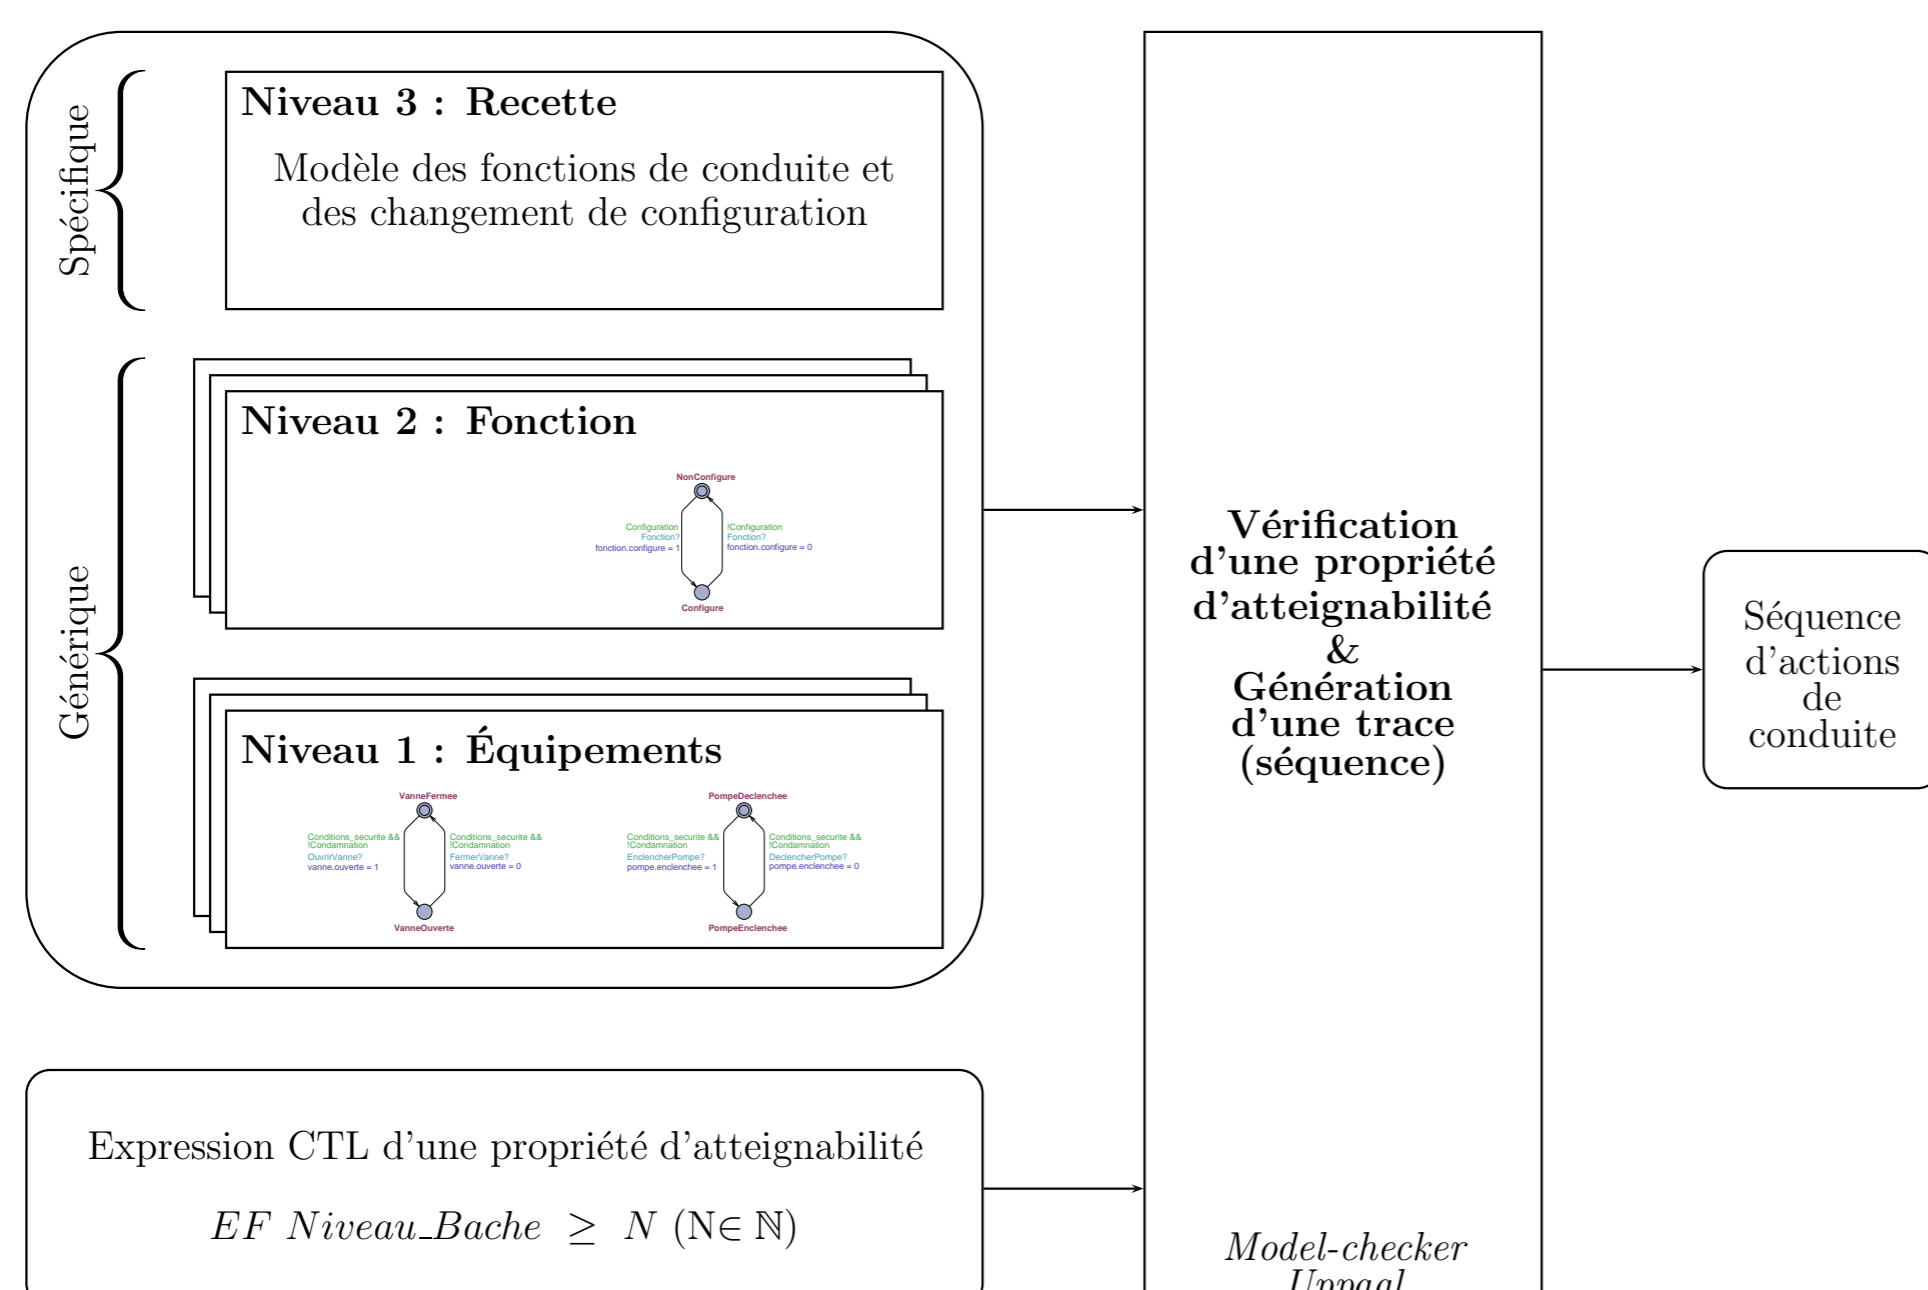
Spécifique

Niveau 3 : Recette

Modèle des fonctions de conduite et des changement de configuration

Générique

Niveau 2 : Fonction

NonConfigure

Configuration
Fonction?
fonction.configure = 1

!Configuration
Fonction?
fonction.configure = 0

Configure

Niveau 1 : Équipements

VanneFermee

Conditions_securite &&
!Condamnation
OuvrirVanne?
vanne.ouverte = 1

Conditions_securite &&
!Condamnation
FermerVanne?
vanne.ouverte = 0

VanneOuverte

PompeDeclenchee

Conditions_securite &&
!Condamnation
EnclencherPompe?
pompe.enclenchee = 1

Conditions_securite &&
!Condamnation
DeclencherPompe?
pompe.enclenchee = 0

PompeEnclenchee

Expression CTL d'une propriété d'atteignabilité

$EF\ Niveau\_Bache\ \geq\ N$ (N$\in \mathbb{N}$)

Vérification d'une propriété d'atteignabilité & Génération d'une trace (séquence)

Model-checker Uppaal

Séquence d'actions de conduite